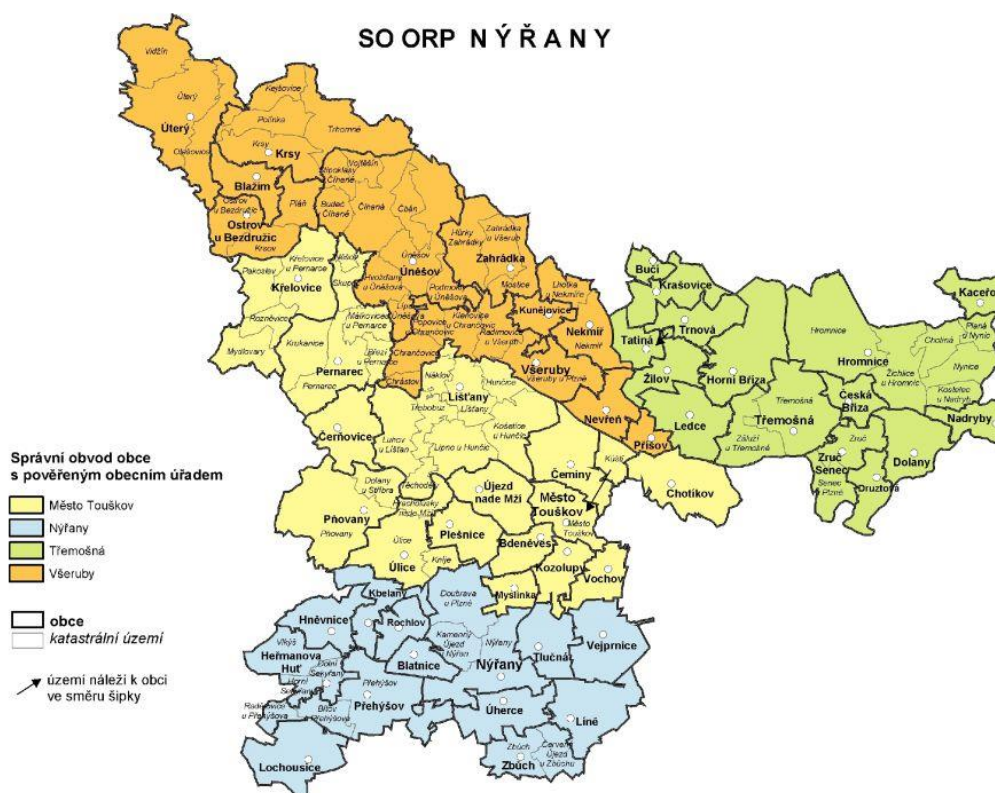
SO ORP N Ý Ř A N Y

Vidžín

Úterý

Úterý

Olešovice

Kejšovice

Poříčko

Trhomné

Krsy

Krsy

Vojtěšín

Blažim

Blažim

Ostrov u Bezdružic

Ostrov u Bezdružic

Krsov

Pláň

Budeč

Čihané

Čihané

Čeč

Hůrky

Zahrádky

Zahrádka u Všerub

Zahrádka

Unešov

Křelovice

Pakoslav

Křelovice u Pernarce

Křelovice

Rozněvice

Myslovary

Krukanice

Pernarec

Pernarec

Kunějovice

Nekmíř

Nekmíř

Všeruby

Všeruby u Plzně

Chrančovice

Chrástov

Náklov

Lišťany

Lišťany

Třebobuz

Hunčice

Košetice u Hunčic

Lipno u Hunčic

Luhov u Lišťan

Čermná

Čeminy

Nevřeň

Přísov

Kaceřov

Buči

Krašovice

Trnová

Tatiná

Hromnice

Hromnice

Chotina

Planá u Nýnic

Nynice

Žichlice u Hromnic

Kočelov u Nadryb

Žilov

Horní Bříza

Třemošná

Třemošná

Ledce

Česká Bříza

Nadryby

Záluží u Třemošné

Zruč

Zruč-Senec

Senec u Plzně

Dolany

Druztová

Chotíkov

Správní obvod obce s pověřeným obecním úřadem

Město Touškov

Nýřany

Třemošná

Všeruby

obce

katastrální území

území náleží k obci ve směru šipky

Dolany u Stříbra

Úherce

Přehýšov

Přehýšov

Radějovice u Přehýšova

Heřmanova Huť

Vlkýš

Dolní Sekyřany

Horní Sekyřany

Blatnice

Blatnice

Rochlov

Hněvnice

Kbelany

Doubrava u Plzně

Kamenný Újezd u Nýřan

Nýřany

Nýřany

Tlučná

Vejprnice

Úherce

Líně

Zbůch

Zbůch

Červený Újezd u Zbůchu

Lochousice

Přívozy

Úlice

Úlice

Přehýšov

Plešnice

Újezd nade Mží

Město Touškov

Bdeněves

Kozolupy

Vochov

Myslinka

Přívozy

Kyjov